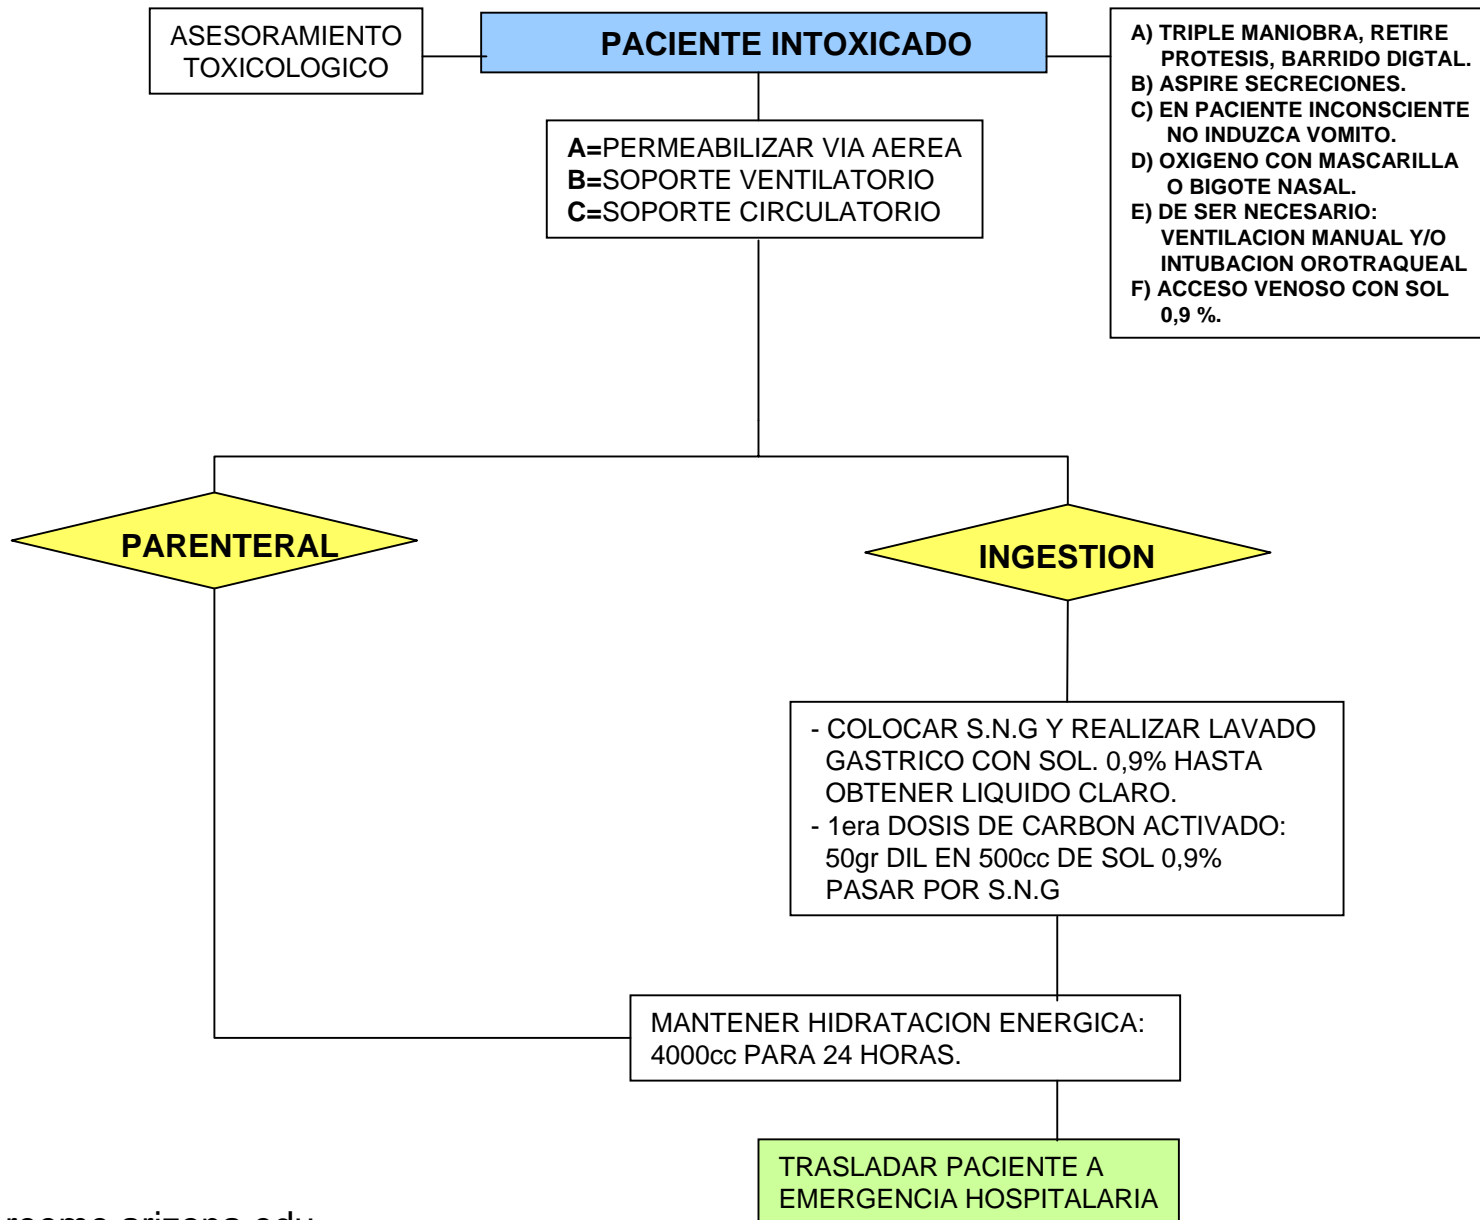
ASESORAMIENTO TOXICOLOGICO

PACIENTE INTOXICADO

A) TRIPLE MANIOBRA, RETIRE PROTESIS, BARRIDO DIGTAL.
B) ASPIRE SECRECIONES.
C) EN PACIENTE INCONSCIENTE NO INDUZCA VOMITO.
D) OXIGENO CON MASCARILLA O BIGOTE NASAL.
E) DE SER NECESARIO: VENTILACION MANUAL Y/O INTUBACION OROTRAQUEAL
F) ACCESO VENOSO CON SOL 0,9 %.

A=PERMEABILIZAR VIA AEREA
B=SOPORTE VENTILATORIO
C=SOPORTE CIRCULATORIO

PARENTERAL

INGESTION

- COLOCAR S.N.G Y REALIZAR LAVADO GASTRICO CON SOL. 0,9% HASTA OBTENER LIQUIDO CLARO.
- 1era DOSIS DE CARBON ACTIVADO: 50gr DIL EN 500cc DE SOL 0,9% PASAR POR S.N.G

MANTENER HIDRATACION ENERGICA: 4000cc PARA 24 HORAS.

TRASLADAR PACIENTE A EMERGENCIA HOSPITALARIA

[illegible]rooms.arizona.edu